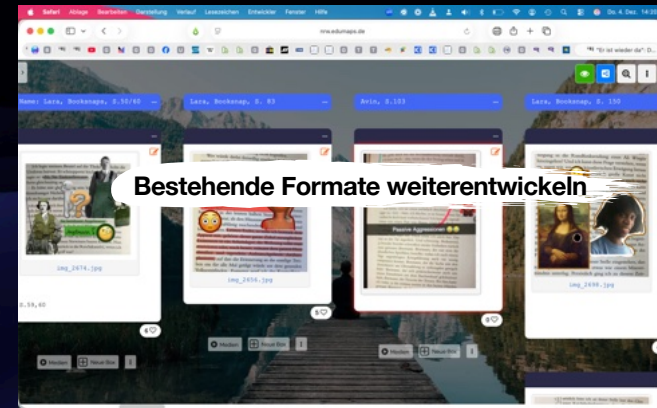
Safari Ablage Bearbeiten Darstellung Verlauf Lesezeichen Entwickler Fenster Hilfe
Do 4. Dez. 14:35
nrw.edumaps.de
"Er ist wieder da": D...
Name: Lara, Booksnaps, S.50/60
Lara, Booksnaps, S. 83
Arin, S.103
Lara, Booksnaps, S. 150
Bestehende Formate weiterentwickeln
Passive Aggression
img_2674.jpg
img_2656.jpg
img_2698.jpg
S.59,60
6
5
0
Medien
Neue Box
Medien
Neue Box
Medien
Neue Box